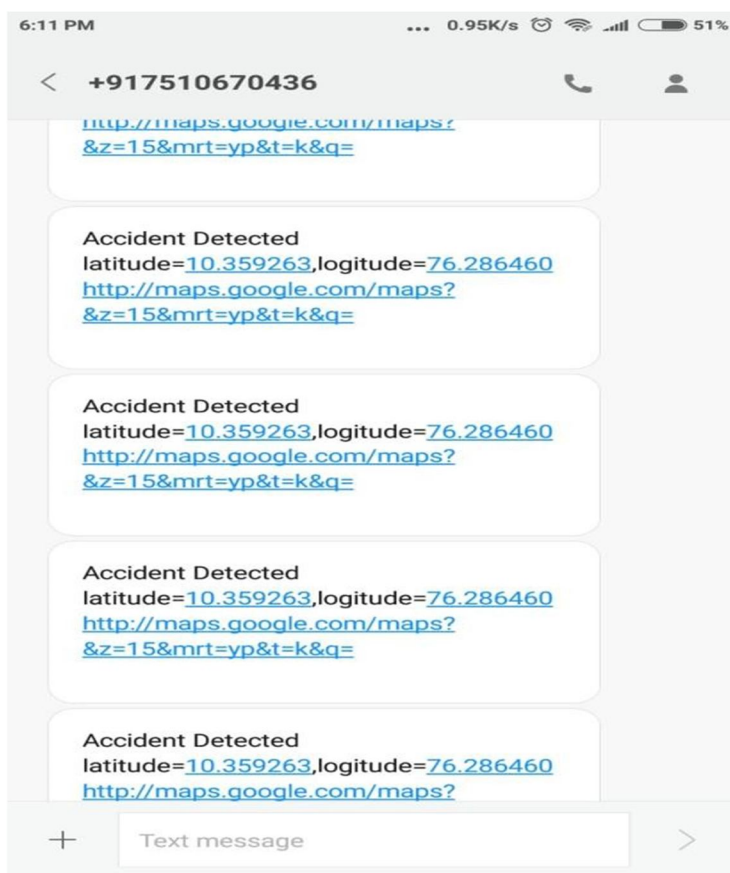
6:11 PM ... 0.95K/s 51%

< +917510670436

http://maps.google.com/maps?&z=15&mrt=yp&t=k&q=

Accident Detected
latitude=10.359263,logitude=76.286460
http://maps.google.com/maps?&z=15&mrt=yp&t=k&q=

Accident Detected
latitude=10.359263,logitude=76.286460
http://maps.google.com/maps?&z=15&mrt=yp&t=k&q=

Accident Detected
latitude=10.359263,logitude=76.286460
http://maps.google.com/maps?&z=15&mrt=yp&t=k&q=

Accident Detected
latitude=10.359263,logitude=76.286460
http://maps.google.com/maps?

+ Text message >